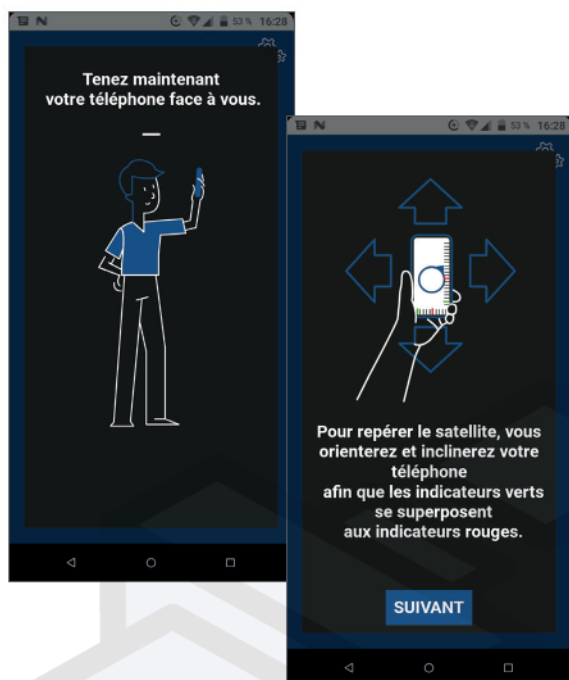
53% 16:28

Tenez maintenant votre téléphone face à vous.

53% 16:28

Pour repérer le satellite, vous orienterez et inclinerez votre téléphone afin que les indicateurs verts se superposent aux indicateurs rouges.

SUIVANT